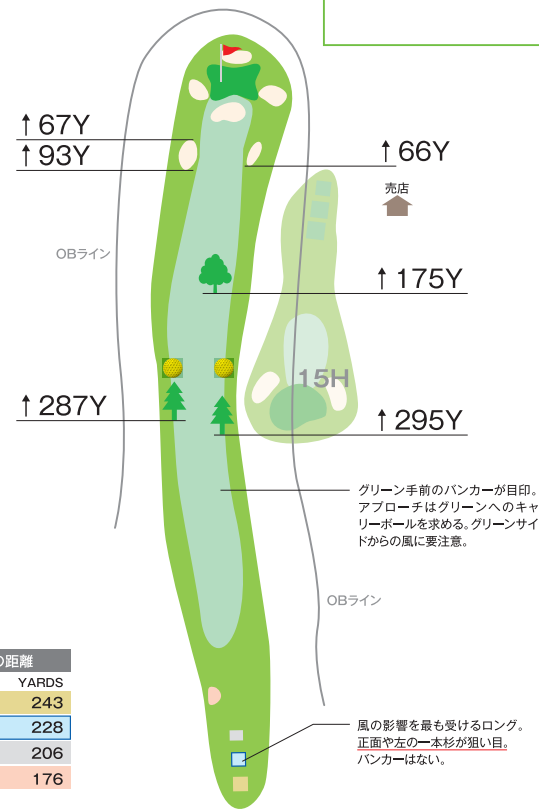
↑67Y
↑93Y
↑66Y
売店
OBライン
↑175Y
15H
↑287Y
↑295Y
グリーン手前のバンカーが目印。アプローチはグリーンへのキャリーボールを求める。グリーンサイドからの風に要注意。
OBライン
の距離
YARDS
243
228
206
176
風の影響を最も受けるロング。正面や左の一本杉が狙い目。バンカーはない。